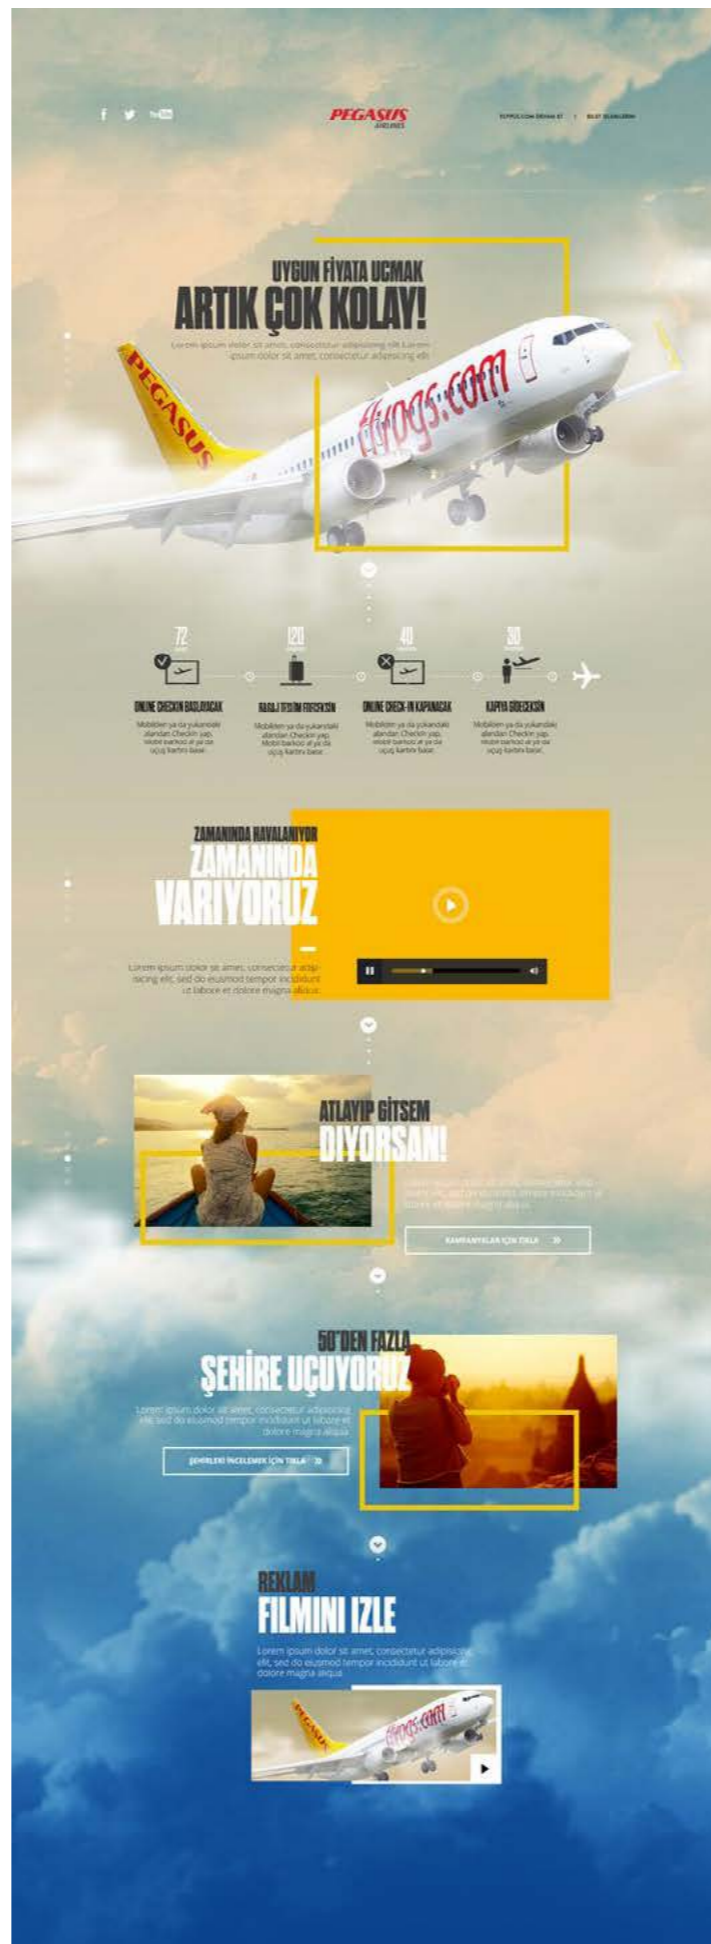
PEGASUS AIRLINES

FLYPGS.COM ÜYESİ OL | BİLET İŞLEMLERİ

UYGUN FİYATA UÇMAK
ARTIK ÇOK KOLAY!

Lorem ipsum dolor sit amet, consectetur adipisicing elit Lorem ipsum dolor sit amet, consectetur adipisicing elit

PEGASUS

flypgs.com

72
120
40
30

ONLINE CHECKIN BAŞLAYACAK
Mobilden ya da yukarıdaki alandan Checkin yap, mobil barkod al ya da uçuş kartını basar.

BAGAJ TESLİM EDECEKSİN
Mobilden ya da yukarıdaki alandan Checkin yap, Mobil barkod al ya da uçuş kartını basar.

ONLINE CHECK-IN KAPANACAK
Mobilden ya da yukarıdaki alandan Checkin yap, mobil barkod al ya da uçuş kartını basar.

KAPIYA GİDECEKSİN
Mobilden ya da yukarıdaki alandan Checkin yap, mobil barkod al ya da uçuş kartını basar.

ZAMANINDA HAVALANIYOR
ZAMANINDA
VARIYORUZ

Lorem ipsum dolor sit amet, consectetur adipisicing elit, sed do eiusmod tempor incididunt ut labore et dolore magna aliqua.

ATLAYIP GİTSEM
DİYORSAN!

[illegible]

KAMPANYALAR İÇİN TIKLA

50'DEN FAZLA
ŞEHİRE UÇUYORUZ

Lorem ipsum dolor sit amet, consectetur adipisicing elit, sed do eiusmod tempor incididunt ut labore et dolore magna aliqua

ŞEHİRLERİ İNCELEMEK İÇİN TIKLA

REKLAM
FİLMİNİ İZLE

Lorem ipsum dolor sit amet, consectetur adipisicing elit, sed do eiusmod tempor incididunt ut labore et dolore magna aliqua

PEGASUS
flypgs.com